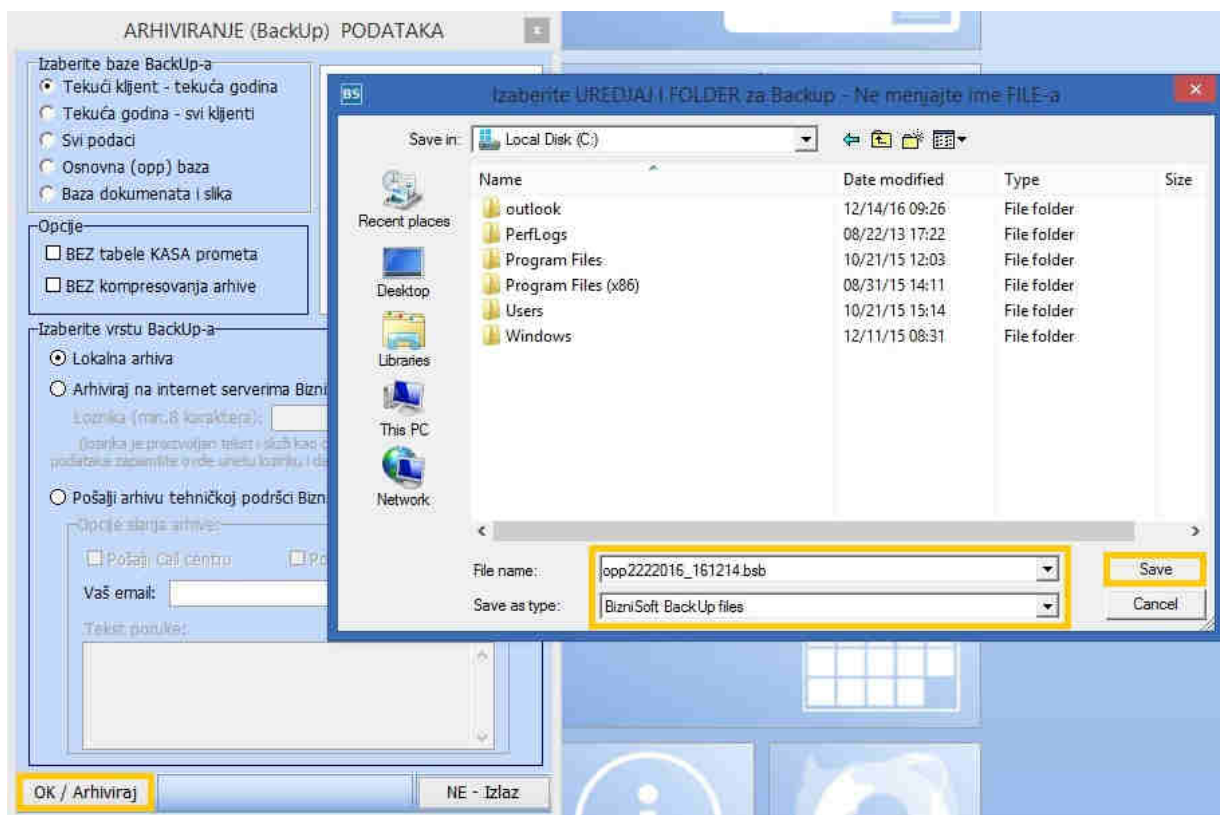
ARHIVIRANJE (BackUp) PODATAKA

Izaberite baze BackUp-a
Tekući klijent - tekuća godina
Tekuća godina - svi klijenti
Svi podaci
Osnovna (opp) baza
Baza dokumenata i slika

Opcije
BEZ tabele KASA prometa
BEZ kompresovanja arhive

Izaberite vrstu BackUp-a
Lokalna arhiva
Arhiviraj na internet serverima Bizni
Lozinka (min.8 karaktera):
(lozinka je proizvoljan tekst i služi kao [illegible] podatake zapamtite ovde unetu lozinku i da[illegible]
Pošalji arhivu tehničkoj podršci Bizn
Opcije slanja arhive:
Pošalji Call centru
Po
Vaš email:
Tekst poruke:

OK / Arhiviraj
NE - Izlaz

BS Izaberite UREDJAJ I FOLDER za Backup - Ne menjajte ime FILE-a

Save in: Local Disk (C:)

Recent places
Desktop
Libraries
This PC
Network

| Name | Date modified | Type | Size |
|---|---|---|---|
| outlook | 12/14/16 09:26 | File folder | |
| PerfLogs | 08/22/13 17:22 | File folder | |
| Program Files | 10/21/15 12:03 | File folder | |
| Program Files (x86) | 08/31/15 14:11 | File folder | |
| Users | 10/21/15 15:14 | File folder | |
| Windows | 12/11/15 08:31 | File folder | |

File name: opp2222016_161214.bsb
Save as type: BizniSoft BackUp files
Save
Cancel